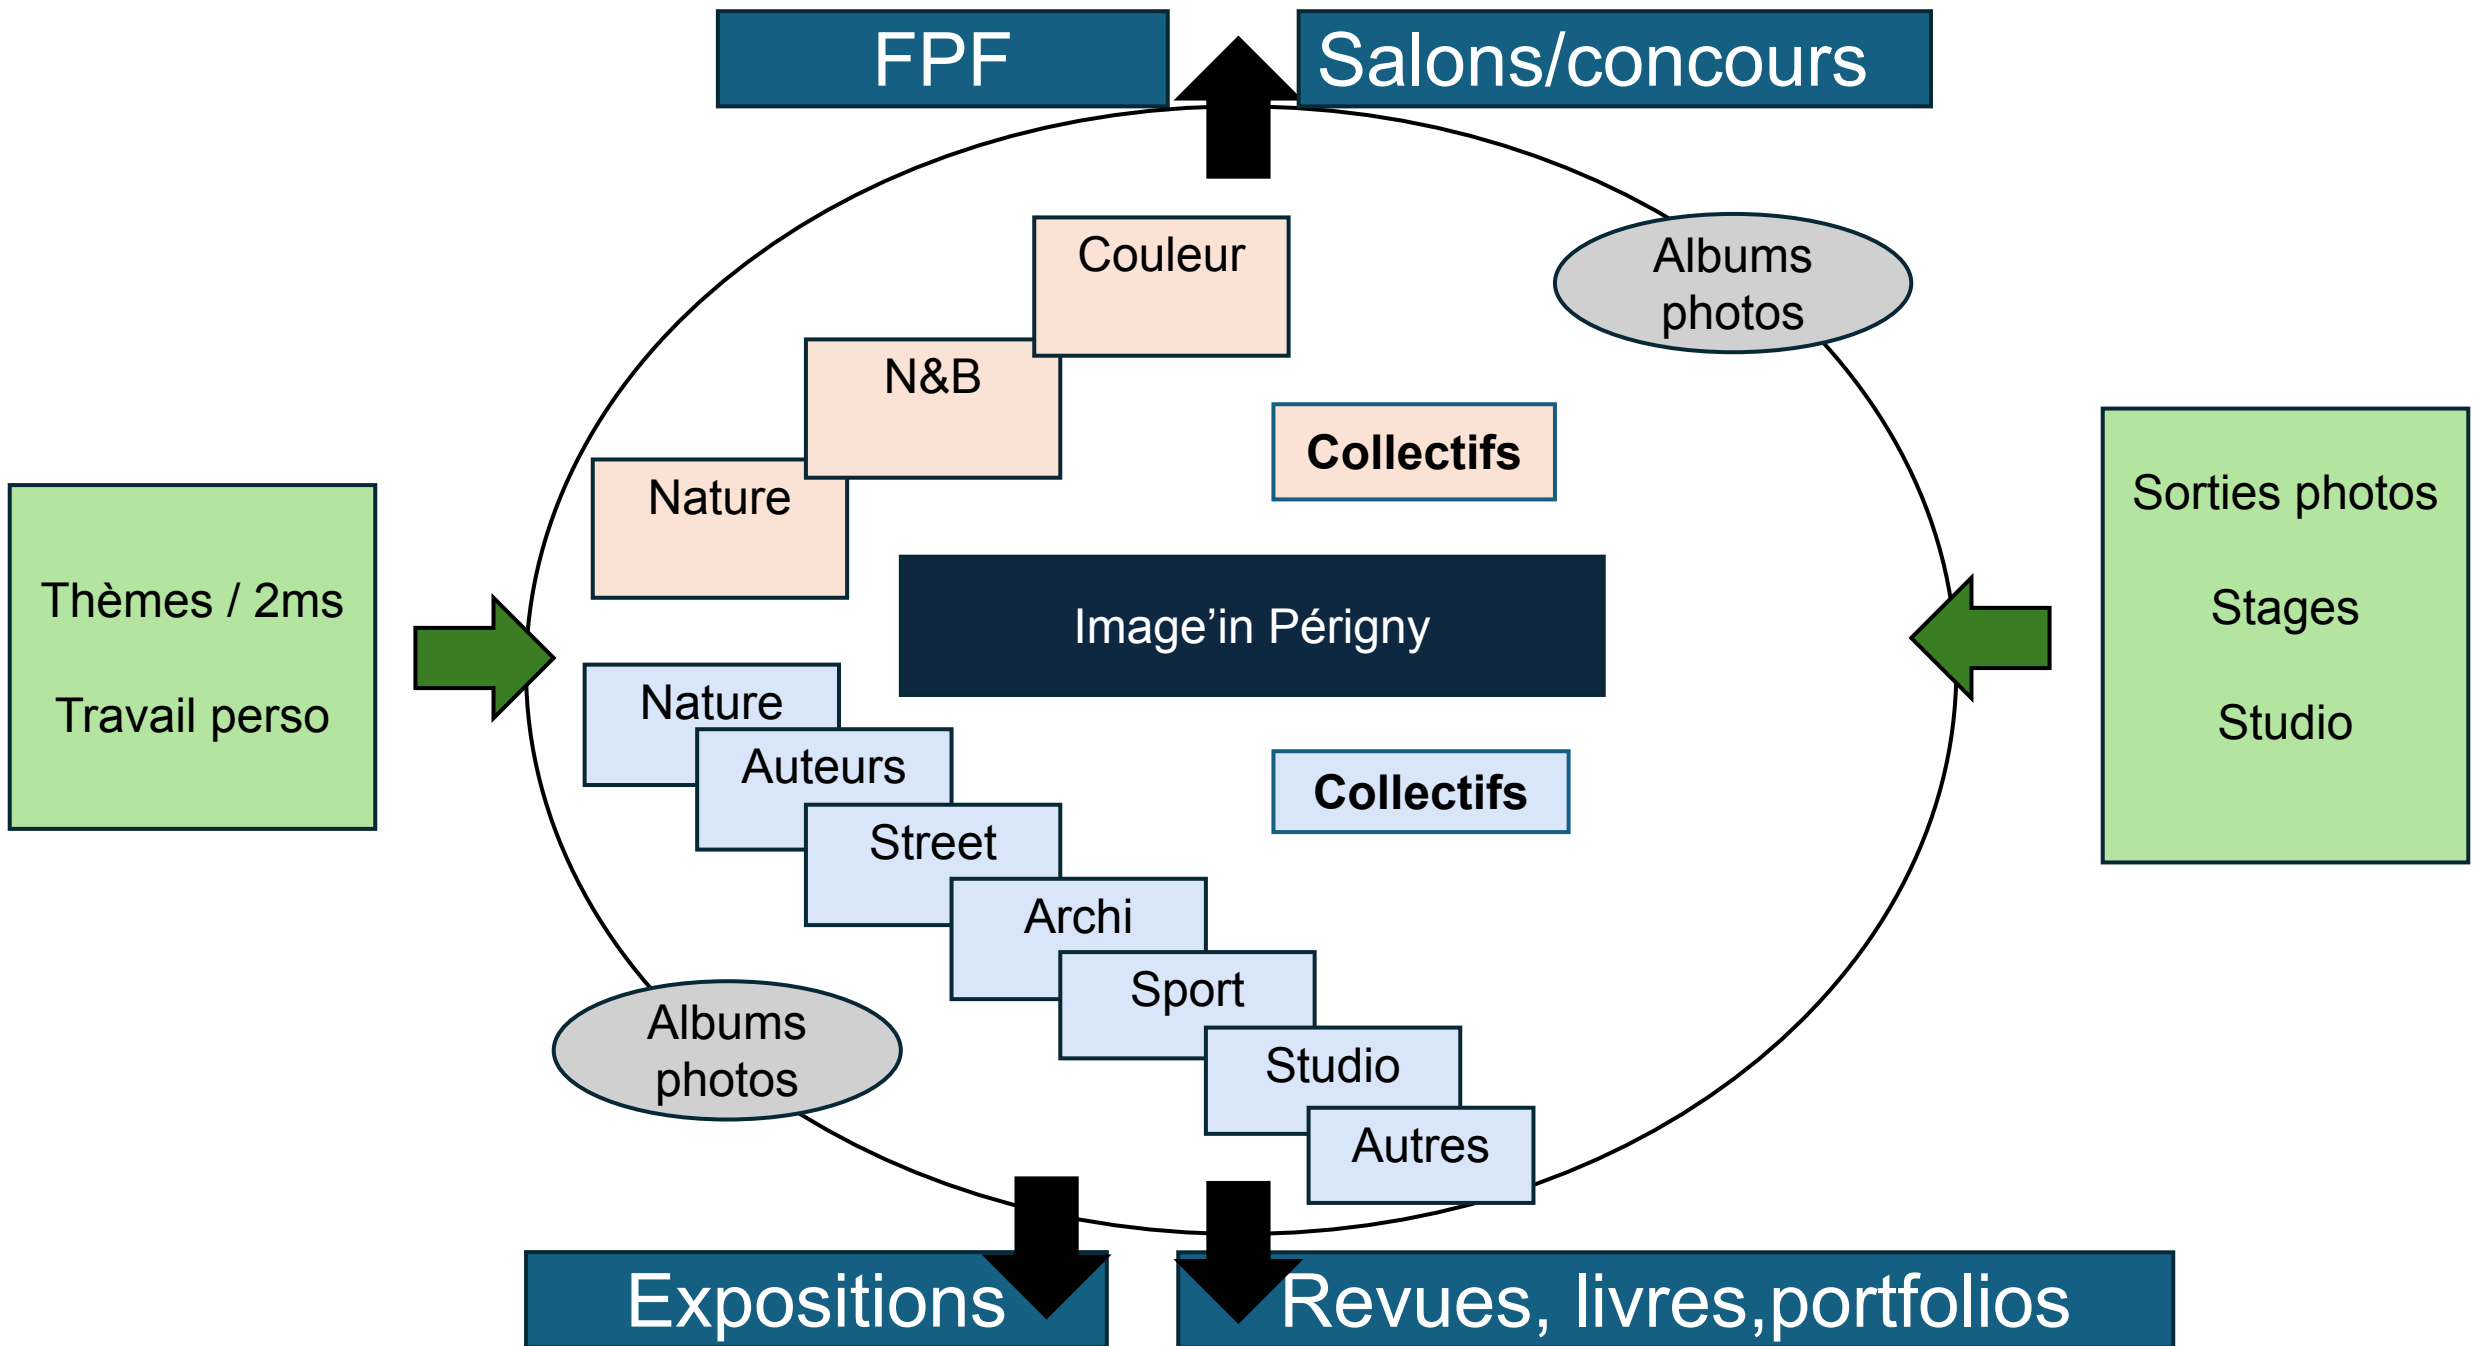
FPF

Salons/concours

Couleur

Albums photos

N&B

Collectifs

Nature

Thèmes / 2ms

Travail perso

Image'in Périgny

Sorties photos

Stages

Studio

Nature

Auteurs

Collectifs

Street

Archi

Sport

Albums photos

Studio

Autres

Expositions

Revues, livres,portfolios